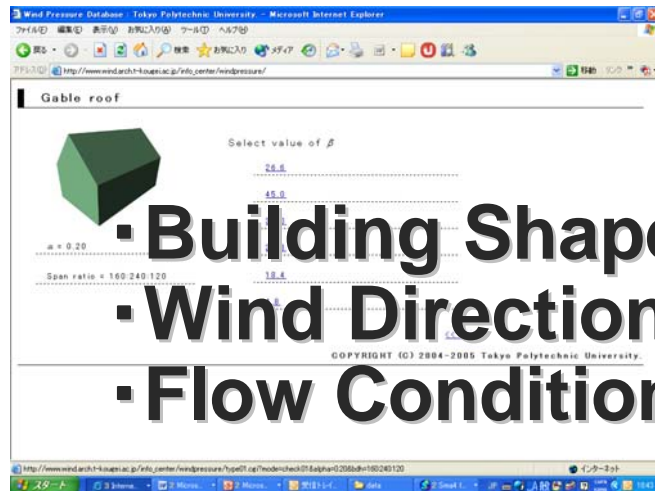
Wind Pressure Database : Tokyo Polytechnic University. - Microsoft Internet Explorer

ファイル(F) 編集(E) 表示(V) お気に入り(A) ツール(T) ヘルプ(H)

戻る · 検索 お気に入り メディア

アドレス(D) http://www.wind.arch.t-kougei.ac.jp/info_center/windpressure/ 移動 リンク

Gable roof

Select value of $\beta$

26.6

45.0

18.4

$\alpha$ = 0.20

Span ratio = 160:240:120

·Building Shape

·Wind Direction

·Flow Condition

COPYRIGHT (C) 2004-2005 Tokyo Polytechnic University.

http://www.wind.arch.t-kougei.ac.jp/info_center/windpressure/type01.cgi?mode=check01&alpha=0.20&bdh=160240120

インターネット

スタート

3 Interne...

2 Micros...

2 Micros...

data

2 Small I...